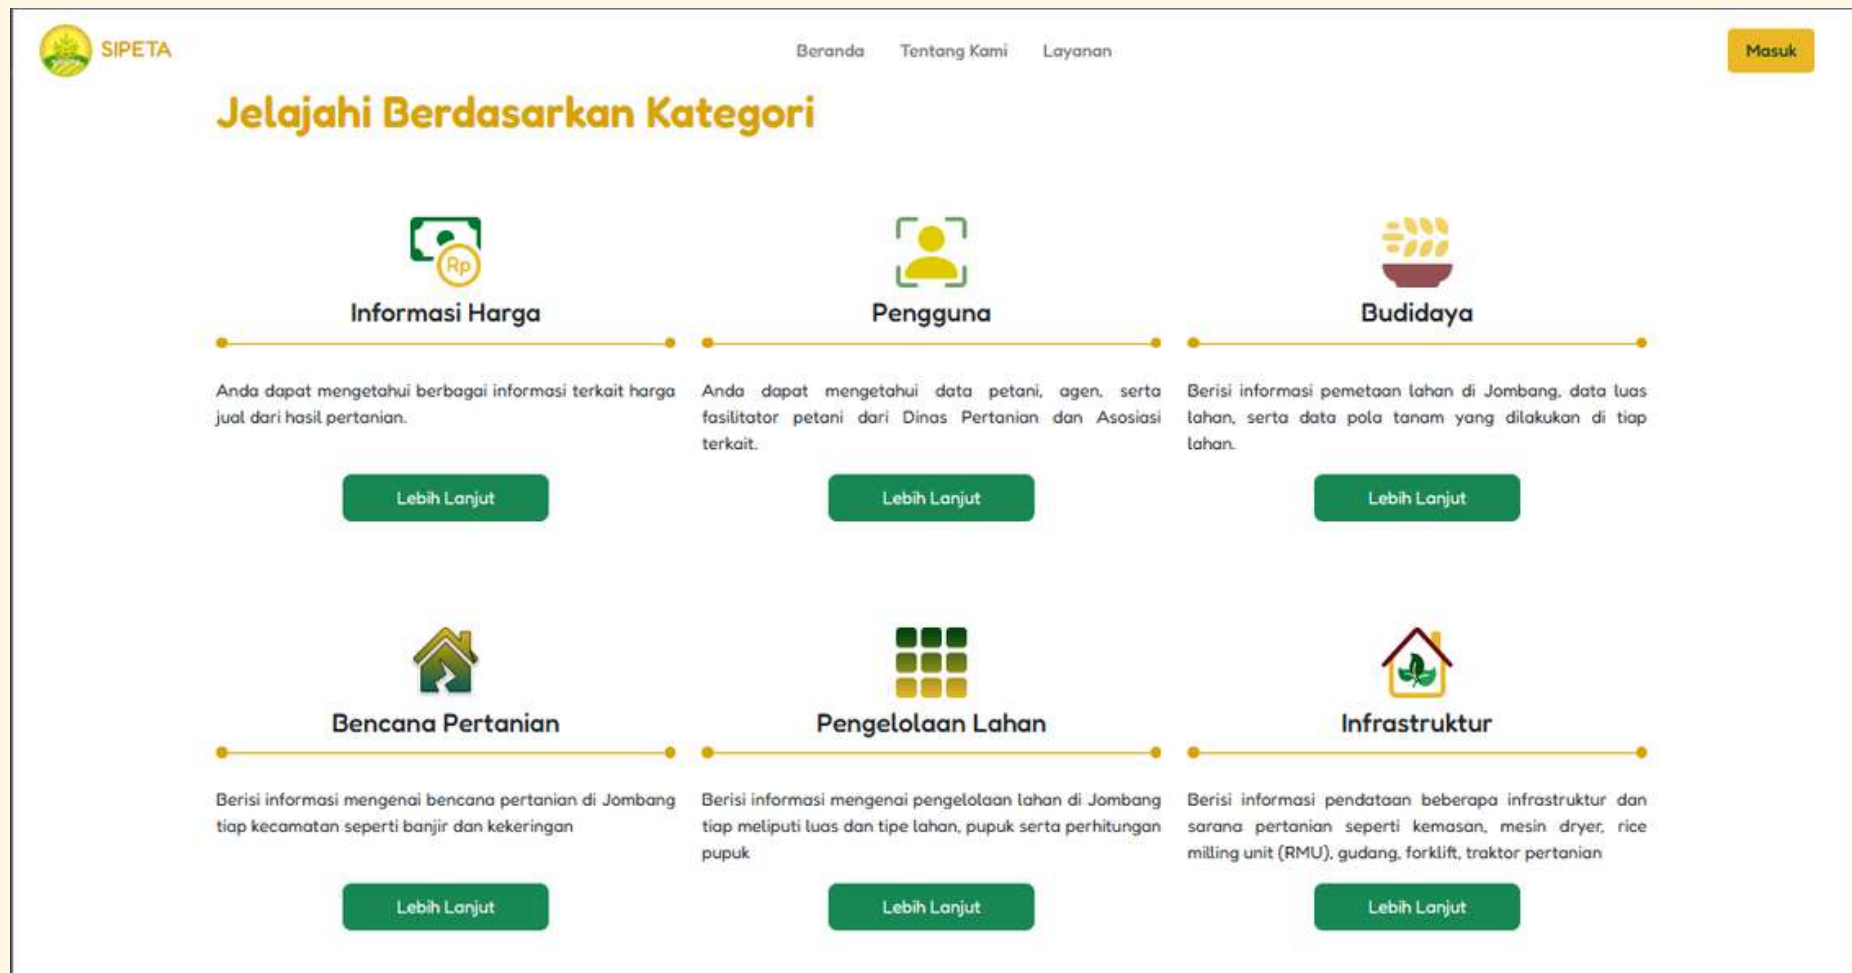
SIPETA

Beranda Tentang Kami Layanan

Masuk

Jelajahi Berdasarkan Kategori

Rp

Informasi Harga

Anda dapat mengetahui berbagai informasi terkait harga jual dari hasil pertanian.

Lebih Lanjut

Pengguna

Anda dapat mengetahui data petani, agen, serta fasilitator petani dari Dinas Pertanian dan Asosiasi terkait.

Lebih Lanjut

Budidaya

Berisi informasi pemetaan lahan di Jombang, data luas lahan, serta data pola tanam yang dilakukan di tiap lahan.

Lebih Lanjut

Bencana Pertanian

Berisi informasi mengenai bencana pertanian di Jombang tiap kecamatan seperti banjir dan kekeringan

Lebih Lanjut

Pengelolaan Lahan

Berisi informasi mengenai pengelolaan lahan di Jombang tiap meliputi luas dan tipe lahan, pupuk serta perhitungan pupuk

Lebih Lanjut

Infrastruktur

Berisi informasi pendataan beberapa infrastruktur dan sarana pertanian seperti kemasan, mesin dryer, rice milling unit (RMU), gudang, forklift, traktor pertanian

Lebih Lanjut